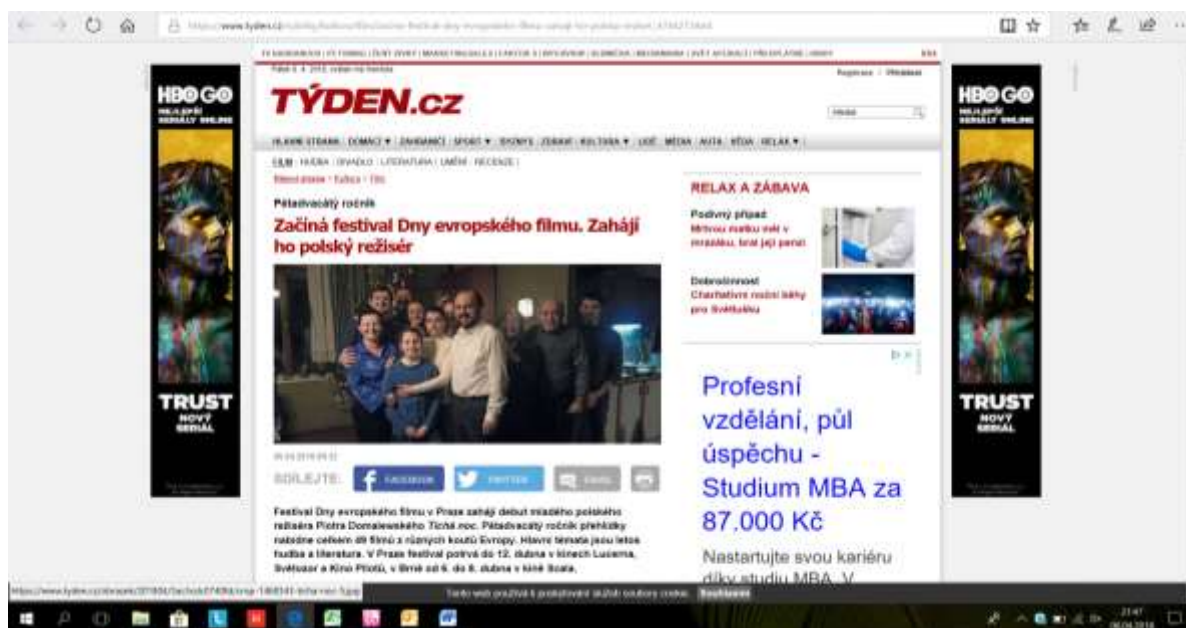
HBO GO
NEJLEPŠÍ SERIÁLY ONLINE

TRUST
NOVÝ SERIÁL

TÝDEN.cz

Registrace | Přihlášení

Hledat

HLAVNÍ STRANA | DOMÁCÍ | ZAHRANIČÍ | SPORT | BYZNYS | ZDRAVÍ | KULTURA | LIDÉ | MÉDIA | AUTA | VĚDA | RELAX

FILM | HUDBA | DIVADLO | LITERATURA | UMĚNÍ | RECENZE

Titulní strana › Kultura › Film

Pětadvacátý ročník

Začíná festival Dny evropského filmu. Zahájí ho polský režisér

SDÍLEJTE: FACEBOOK TWITTER EMAIL

Festival Dny evropského filmu v Praze zahájí debut mladého polského režiséra Piotra Domalewského Tichá noc. Pětadvacátý ročník přehlídky nabídne celkem 49 filmů z různých koutů Evropy. Hlavní témata jsou letos hudba a literatura. V Praze festival potrvá do 12. dubna v kinech Lucerna, Světozor a Kino Pilotů, v Brně od 6. do 8. dubna v kině Scala.

RELAX A ZÁBAVA

Podivný případ
Mrtvou matku měl v mrazáku, bral její penzi

Dobročinnost
Charitativní roční běhy pro Světlušku

Profesní vzdělání, půl úspěchu - Studium MBA za 87.000 Kč

Nastartujte svou kariéru díky studiu MBA. V

Tento web používá k poskytování služeb soubory cookie. Rozumím